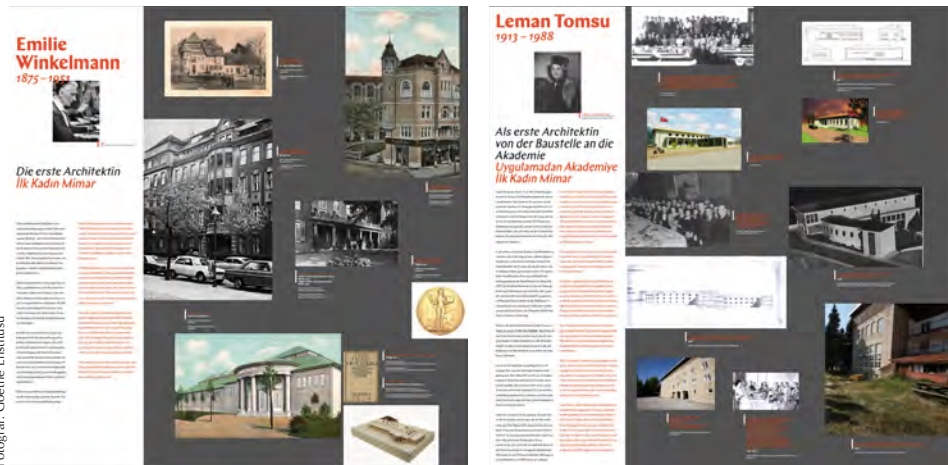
Emilie Winkelmann
1875 – 1951

Die erste Architektin
İlk Kadın Mimar

Leman Tomsu
1913 – 1988

Als erste Architektin von der Baustelle an die Akademie
Uygulamadan Akademiye İlk Kadın Mimar

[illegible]

Fotoğraf: Goethe-Enstitüsü